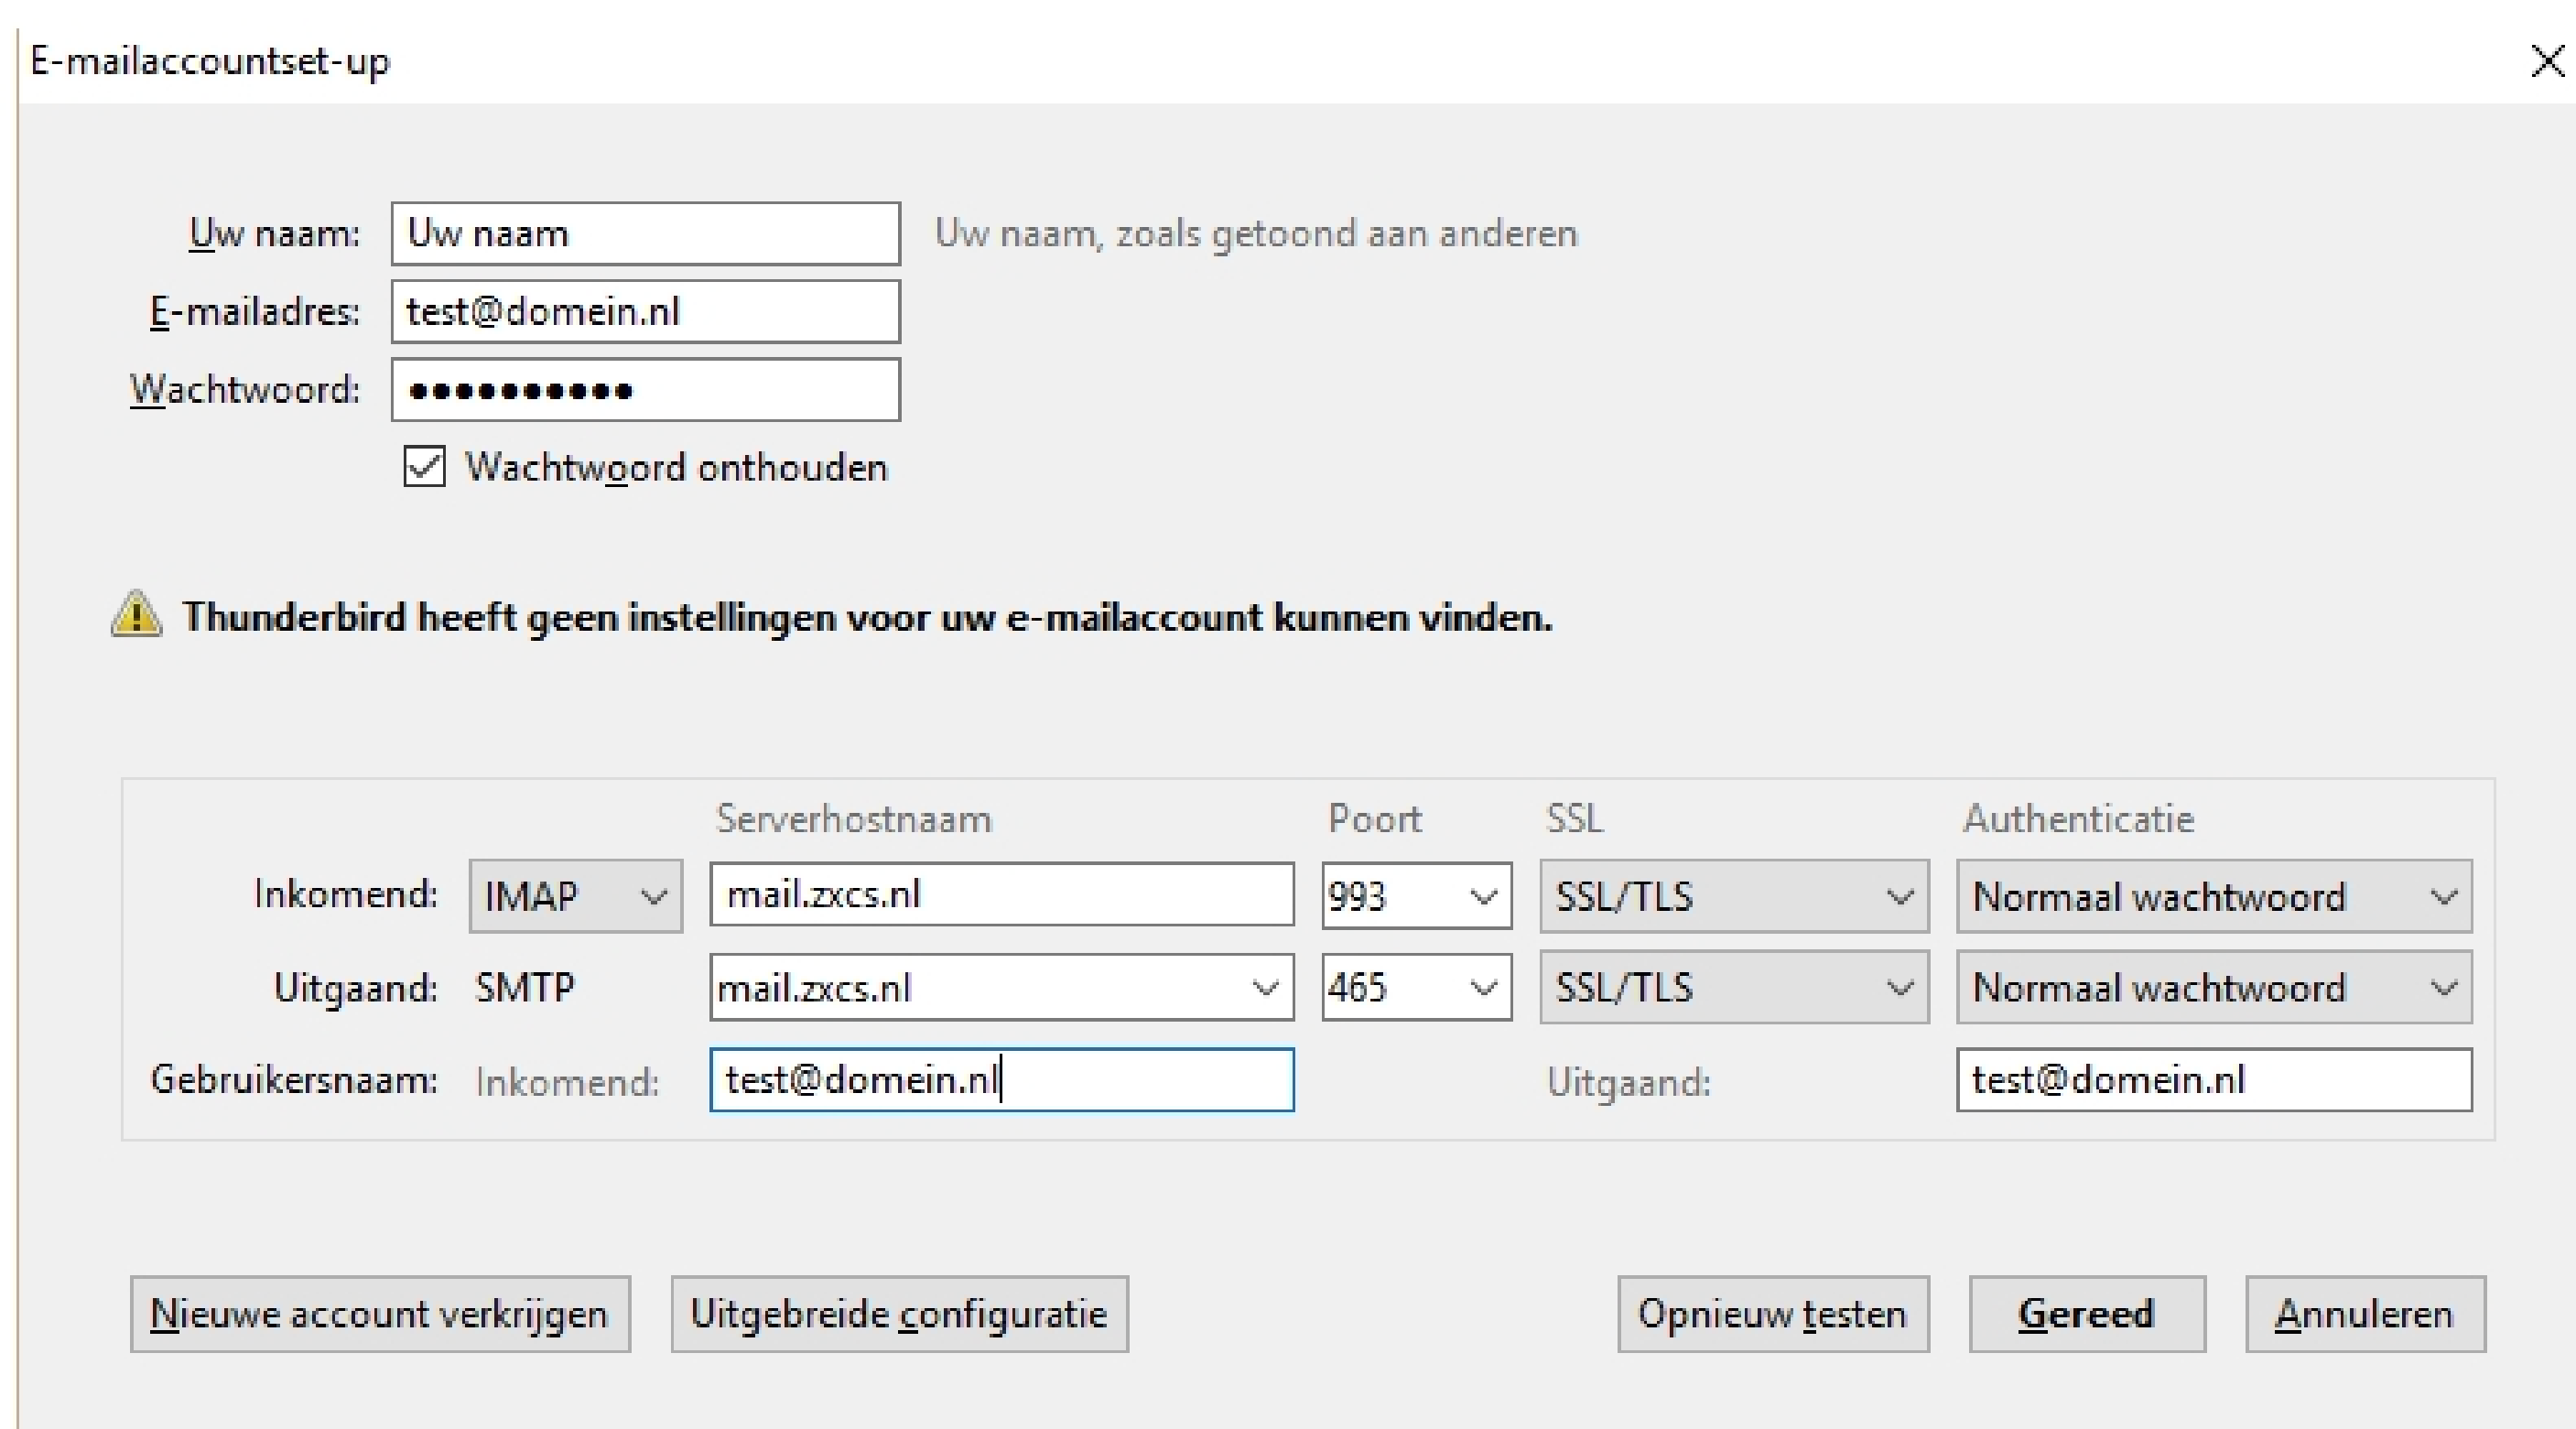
E-mailaccountset-up

Uw naam: Uw naam Uw naam, zoals getoond aan anderen

E-mailadres: test@domein.nl

Wachtwoord: ●●●●●●●●●●●

Wachtwoord onthouden

Thunderbird heeft geen instellingen voor uw e-mailaccount kunnen vinden.

| | | Serverhostnaam | Poort | SSL | Authenticatie |
|---|---|---|---|---|---|
| Inkomend: | IMAP | mail.zxcs.nl | 993 | SSL/TLS | Normaal wachtwoord |
| Uitgaand: | SMTP | mail.zxcs.nl | 465 | SSL/TLS | Normaal wachtwoord |
| Gebruikersnaam: | Inkomend: | test@domein.nl | | Uitgaand: | test@domein.nl |

Nieuwe account verkrijgen Uitgebreide configuratie Opnieuw testen Gereed Annuleren